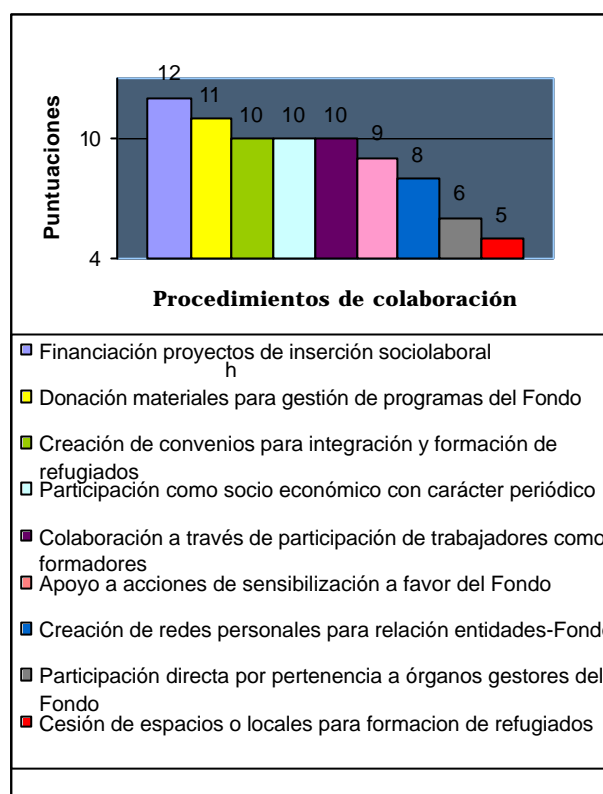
Puntuaciones

10

4

12 11 10 10 10 9 8 6 5

Procedimientos de colaboración

Financiación proyectos de inserción sociolaboral
h

Donación materiales para gestión de programas del Fondo

Creación de convenios para integración y formación de refugiados

Participación como socio económico con carácter periódico

Colaboración a través de participación de trabajadores como formadores

Apoyo a acciones de sensibilización a favor del Fondo

Creación de redes personales para relación entidades-Fondo

Participación directa por pertenencia a órganos gestores del Fondo

Cesión de espacios o locales para formacion de refugiados